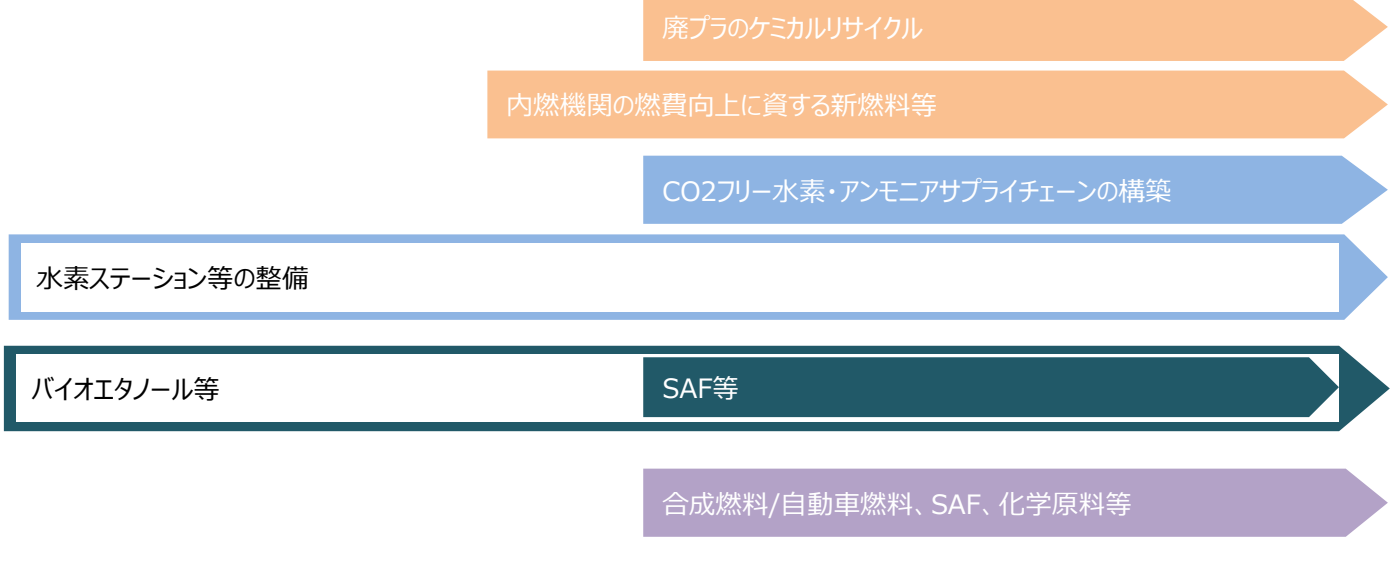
廃プラのケミカルリサイクル

内燃機関の燃費向上に資する新燃料等

CO2フリー水素・アンモニアサプライチェーンの構築

水素ステーション等の整備

バイオエタノール等

SAF等

合成燃料/自動車燃料、SAF、化学原料等